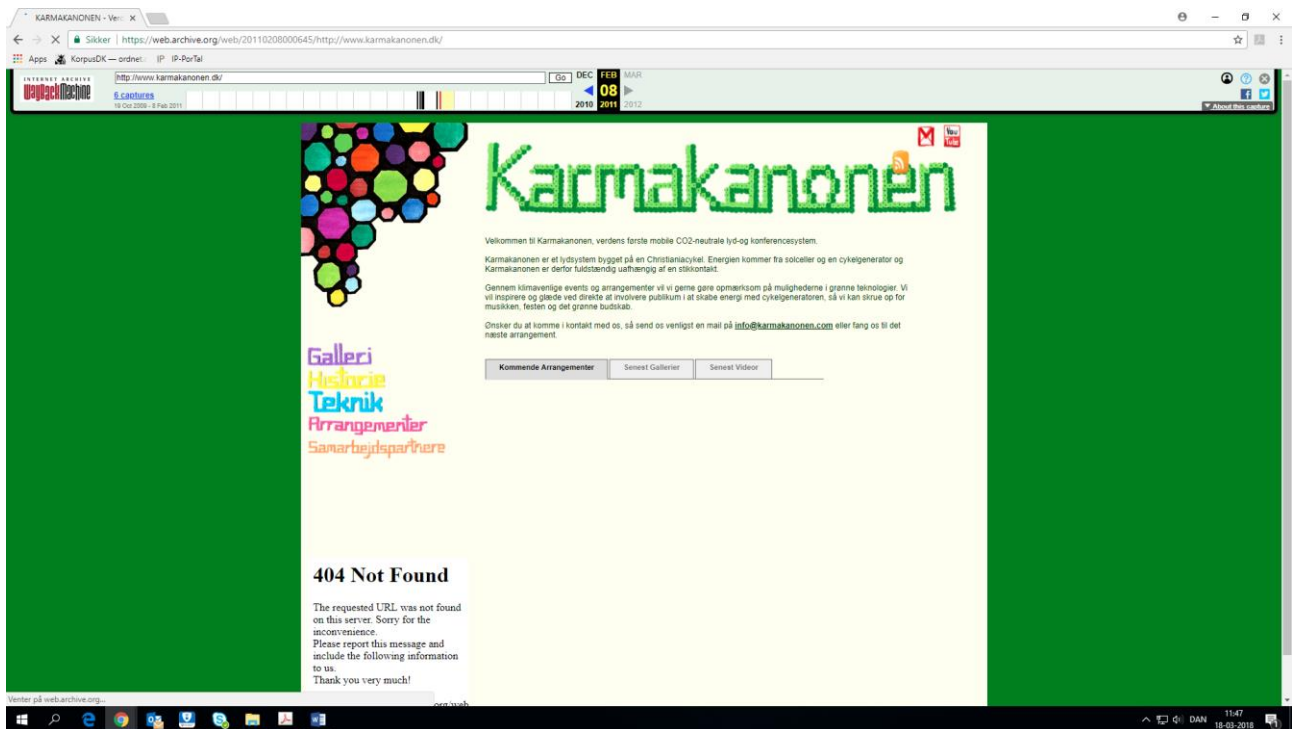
KARMAKANONEN - Ven ×

Sikker | https://web.archive.org/web/20110208000645/http://www.karmakanonen.dk/

Apps KorpusDK — ordnet IP IP-PorTal

INTERNET ARCHIVE WaybackMachine http://www.karmakanonen.dk/ Go DEC FEB MAR
6 captures 08
19 Oct 2009 - 8 Feb 2011 2010 2011 2012

About this capture

Karmakanonen

Velkommen til Karmakanonen, verdens første mobile CO2-neutrale lyd-og konferencesystem.

Karmakanonen er et lydsystem bygget på en Christianiacykel. Energien kommer fra solceller og en cykelgenerator og Karmakanonen er derfor fuldstændig uafhængig af en stikkontakt.

Gennem klimavenlige events og arrangementer vil vi gerne gøre opmærksom på mulighederne i grønne teknologier. Vi vil inspirere og glæde ved direkte at involvere publikum i at skabe energi med cykelgeneratoren, så vi kan skrue op for musikken, festen og det grønne budskab.

Ønsker du at komme i kontakt med os, så send os venligst en mail på info@karmakanonen.com eller fang os til det næste arrangement.

Kommende Arrangementer | Senest Gallerier | Senest Videor

Galleri
Historie
Teknik
Arrangementer
Samarbejdspartnere

404 Not Found

The requested URL was not found on this server. Sorry for the inconvenience.
Please report this message and include the following information to us.
Thank you very much!

Venter på web.archive.org...

DAN 11:47 18-03-2018